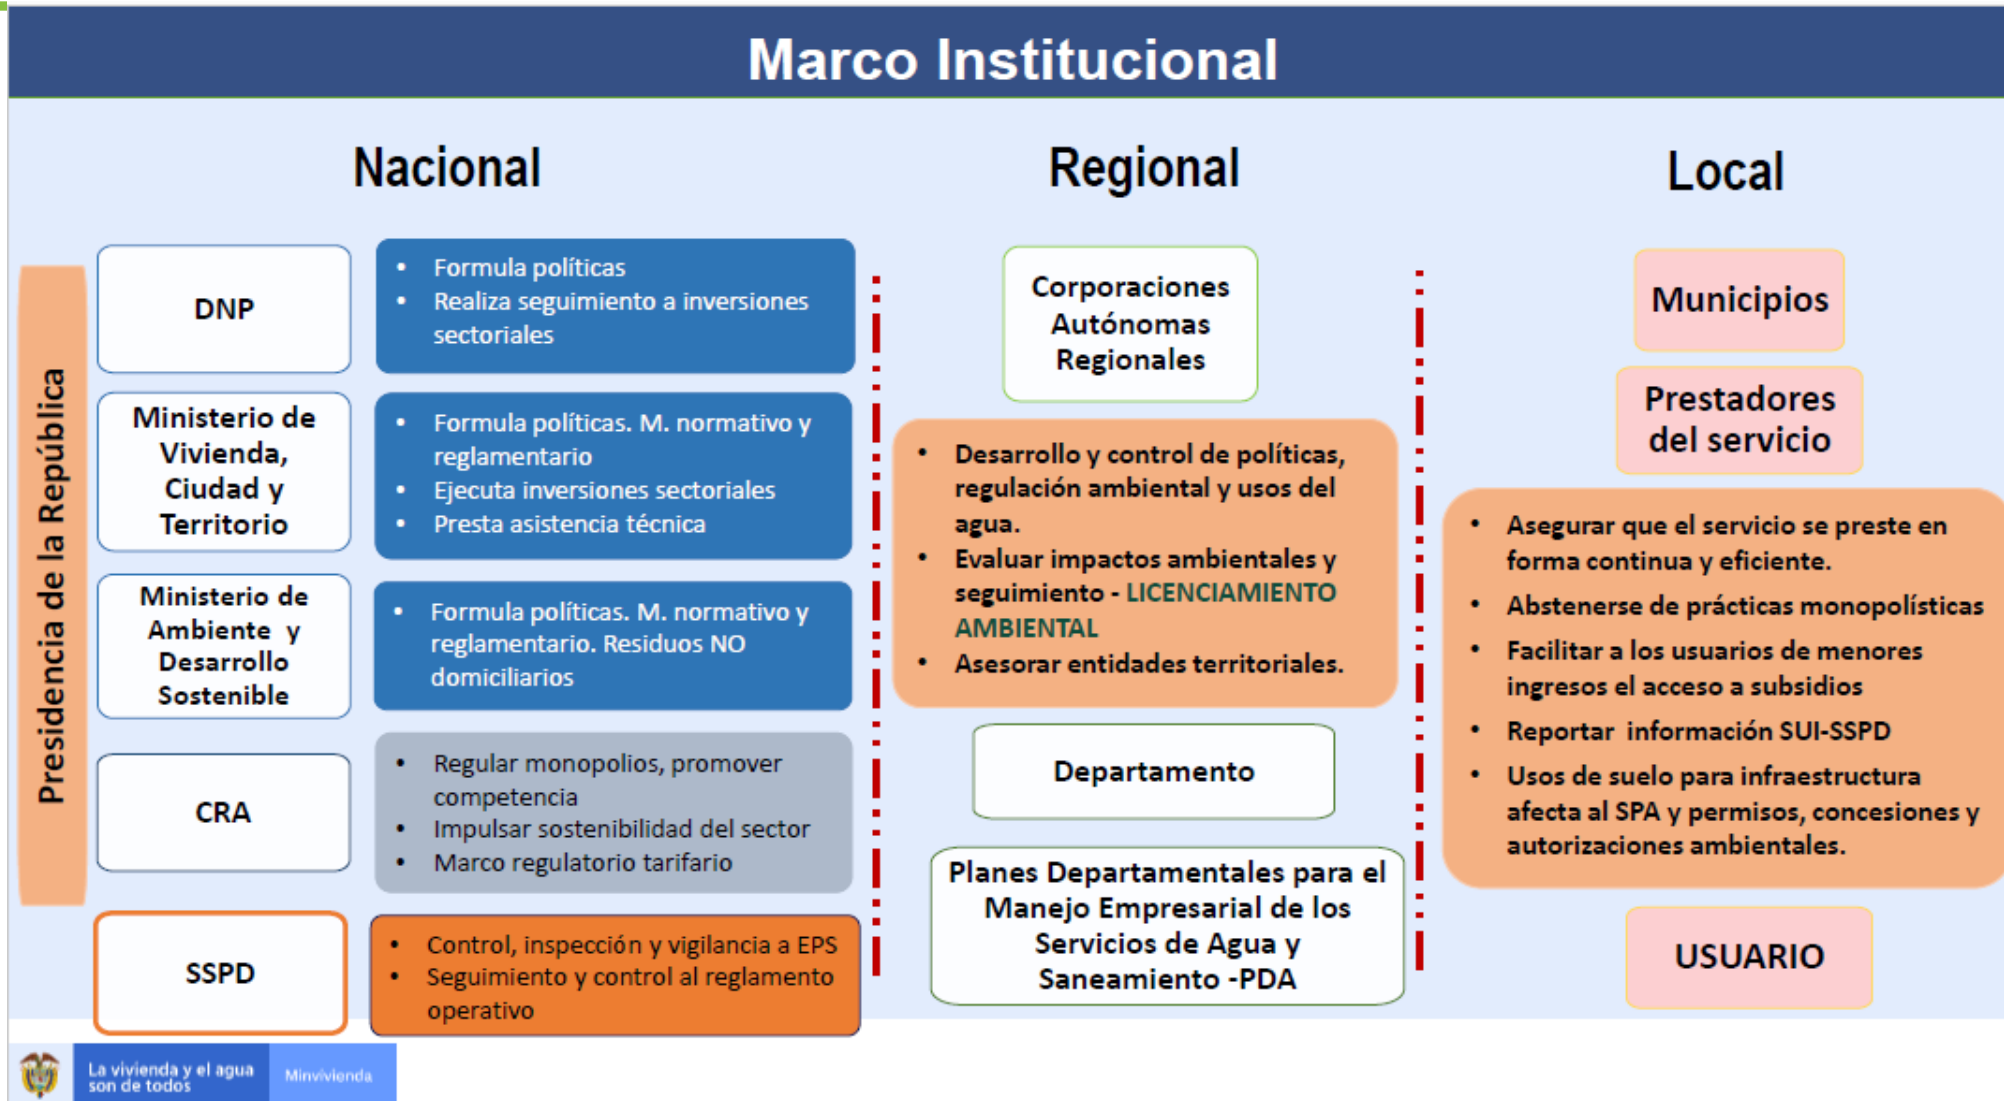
Marco Institucional

Nacional

Regional

Local

Presidencia de la República

DNP

- Formula políticas
- Realiza seguimiento a inversiones sectoriales

Ministerio de Vivienda, Ciudad y Territorio

- Formula políticas. M. normativo y reglamentario
- Ejecuta inversiones sectoriales
- Presta asistencia técnica

Ministerio de Ambiente y Desarrollo Sostenible

- Formula políticas. M. normativo y reglamentario. Residuos NO domiciliarios

CRA

- Regular monopolios, promover competencia
- Impulsar sostenibilidad del sector
- Marco regulatorio tarifario

SSPD

- Control, inspección y vigilancia a EPS
- Seguimiento y control al reglamento operativo

Corporaciones Autónomas Regionales

- Desarrollo y control de políticas, regulación ambiental y usos del agua.
- Evaluar impactos ambientales y seguimiento - LICENCIAMIENTO AMBIENTAL
- Asesorar entidades territoriales.

Departamento

Planes Departamentales para el Manejo Empresarial de los Servicios de Agua y Saneamiento -PDA

Municipios

Prestadores del servicio

- Asegurar que el servicio se preste en forma continua y eficiente.
- Abstenerse de prácticas monopolísticas
- Facilitar a los usuarios de menores ingresos el acceso a subsidios
- Reportar información SUI-SSPD
- Usos de suelo para infraestructura afecta al SPA y permisos, concesiones y autorizaciones ambientales.

USUARIO

La vivienda y el agua son de todos

Minvivienda